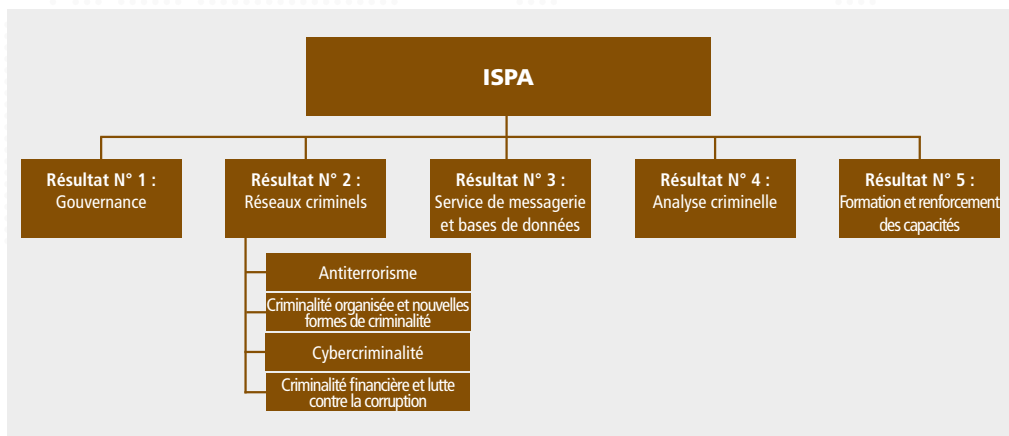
ISPA

Résultat N° 1 :
Gouvernance

Résultat N° 2 :
Réseaux criminels

Antiterrorisme

Criminalité organisée et nouvelles formes de criminalité

Cybercriminalité

Criminalité financière et lutte contre la corruption

Résultat N° 3 :
Service de messagerie et bases de données

Résultat N° 4 :
Analyse criminelle

Résultat N° 5 :
Formation et renforcement des capacités